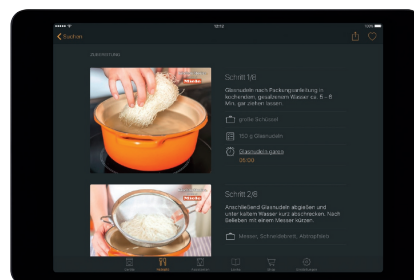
< Suchen

Glasnudeln

Schritt 1/8

Glasnudeln nach Packungsanleitung in kochendem, gesalzenem Wasser ca. 5 - 8 Min. gar ziehen lassen.

große Schüssel

150 g Glasnudeln

Glasnudeln garen
05:00

Miele

Schritt 2/8

Anschließend Glasnudeln abgießen und unter kaltem Wasser kurz abschrecken. Nach Belieben mit einem Messer kürzen.

Messer, Schneidebrett, Abtropfsieb

Miele